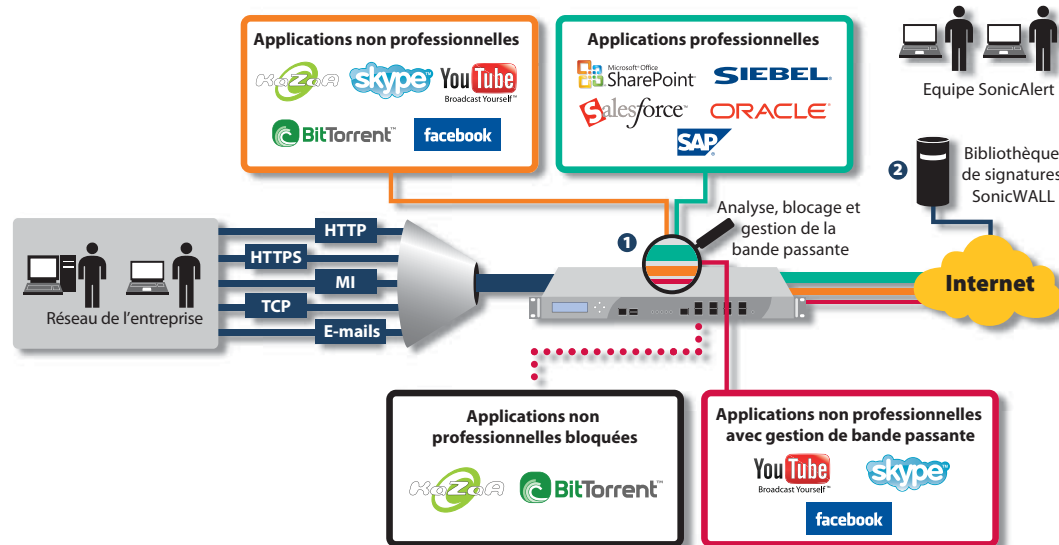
Applications non professionnelles

KaZaA skype YouTube Broadcast Yourself™

BitTorrent™ facebook

Applications professionnelles

Microsoft® Office SharePoint® SIEBEL.

salesforce ORACLE

SAP

Equipe SonicAlert

❷ Bibliothèque de signatures SonicWALL

Réseau de l'entreprise

HTTP

HTTPS

MI

TCP

E-mails

❶ Analyse, blocage et gestion de la bande passante

Internet

Applications non professionnelles bloquées

KaZaA BitTorrent™

Applications non professionnelles avec gestion de bande passante

YouTube Broadcast Yourself™ skype

facebook